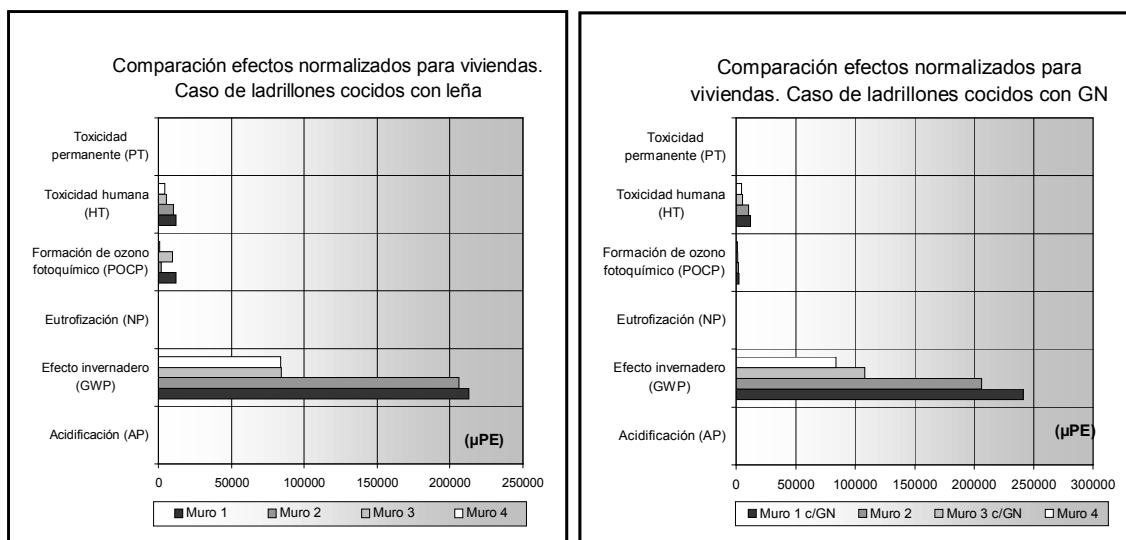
Comparación efectos normalizados para viviendas. Caso de ladrillones cocidos con leña

Toxicidad permanente (PT)
Toxicidad humana (HT)
Formación de ozono fotoquímico (POCP)
Eutrofización (NP)
Efecto invernadero (GWP)
Acidificación (AP)

(μPE)

0 50000 100000 150000 200000 250000

Muro 1 Muro 2 Muro 3 Muro 4

Comparación efectos normalizados para viviendas. Caso de ladrillones cocidos con GN

Toxicidad permanente (PT)
Toxicidad humana (HT)
Formación de ozono fotoquímico (POCP)
Eutrofización (NP)
Efecto invernadero (GWP)
Acidificación (AP)

(μPE)

0 50000 100000 150000 200000 250000 300000

Muro 1 c/GN Muro 2 Muro 3 c/GN Muro 4